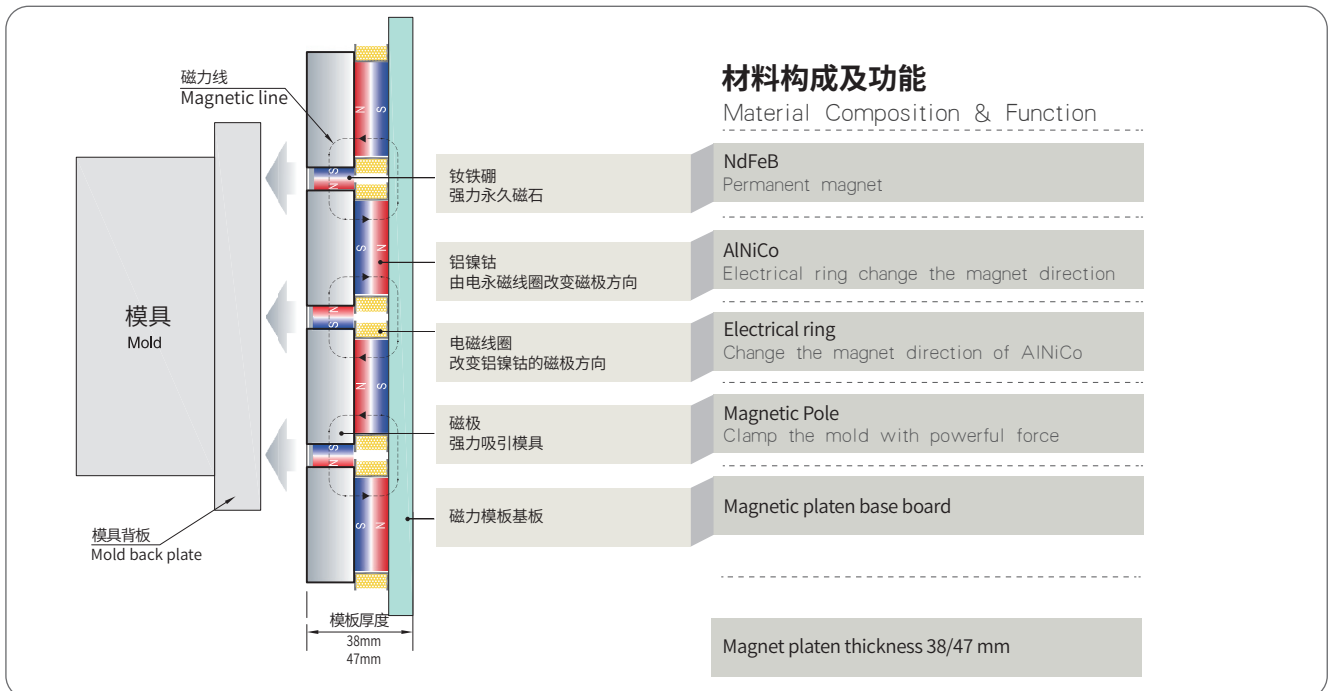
磁力线
Magnetic line

模具
Mold

模具背板
Mold back plate

模板厚度
38mm
47mm

钕铁硼
强力永久磁石

铝镍钴
由电永磁线圈改变磁极方向

电磁线圈
改变铝镍钴的磁极方向

磁极
强力吸引模具

磁力模板基板

材料构成及功能
Material Composition & Function

NdFeB
Permanent magnet

AlNiCo
Electrical ring change the magnet direction

Electrical ring
Change the magnet direction of AlNiCo

Magnetic Pole
Clamp the mold with powerful force

Magnetic platen base board

Magnet platen thickness 38/47 mm